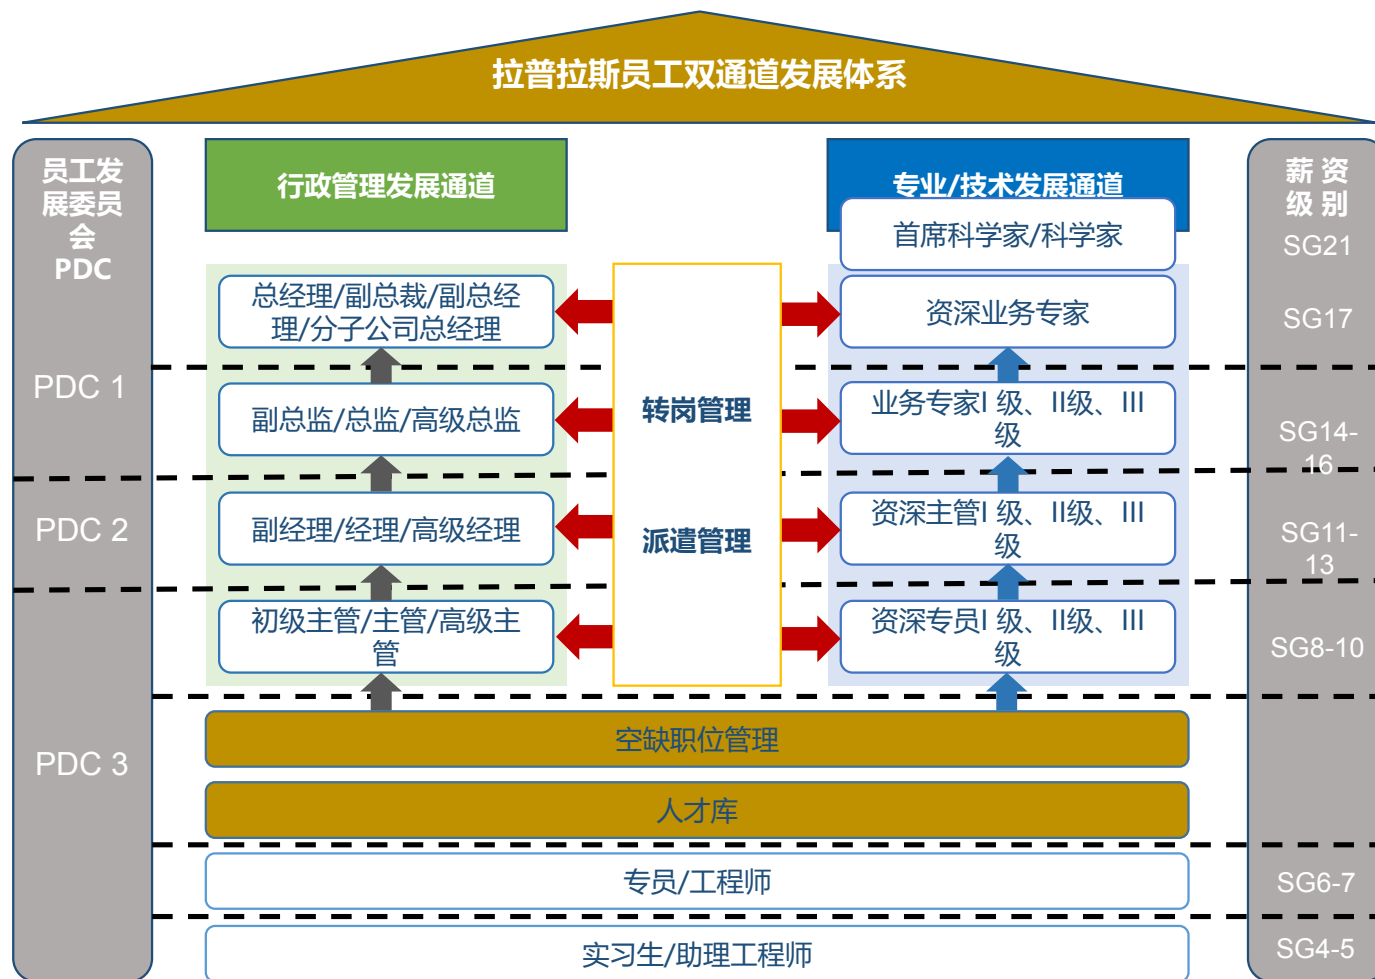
拉普拉斯员工双通道发展体系

员工发展委员会 PDC

PDC 1

PDC 2

PDC 3

行政管理发展通道

总经理/副总裁/副总经理/分子公司总经理

副总监/总监/高级总监

副经理/经理/高级经理

初级主管/主管/高级主管

转岗管理

派遣管理

专业/技术发展通道

首席科学家/科学家

资深业务专家

业务专家I 级、II级、III级

资深主管I 级、II级、III级

资深专员I 级、II级、III级

空缺职位管理

人才库

专员/工程师

实习生/助理工程师

薪资级别

SG21

SG17

SG14-16

SG11-13

SG8-10

SG6-7

SG4-5